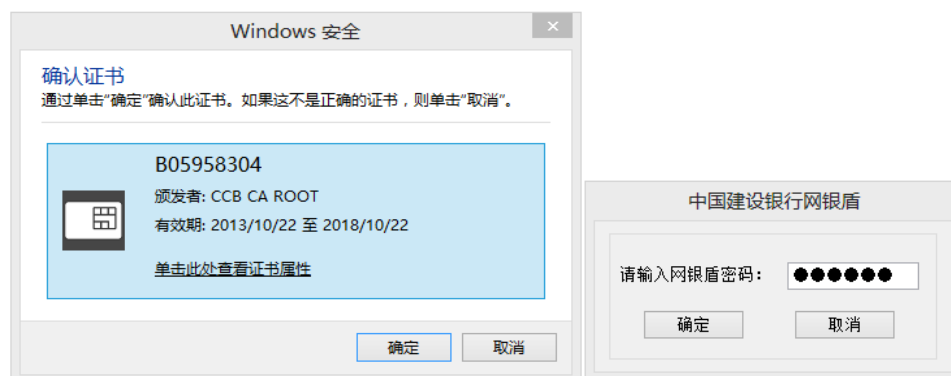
Windows 安全

确认证书
通过单击"确定"确认此证书。如果这不是正确的证书，则单击"取消"。

B05958304
颁发者: CCB CA ROOT
有效期: 2013/10/22 至 2018/10/22

单击此处查看证书属性

确定 取消

中国建设银行网银盾

请输入网银盾密码: ●●●●●●

确定 取消